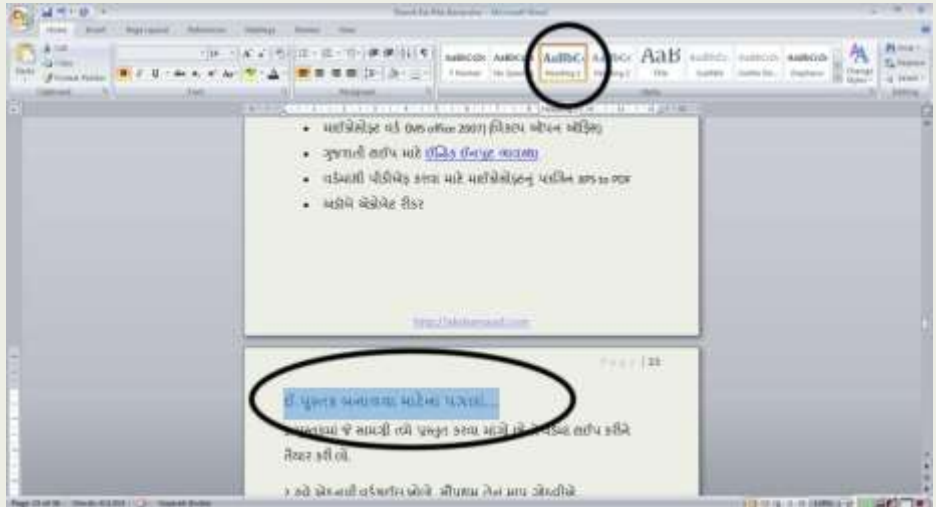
• માઈક્રોસોફ્ટ વર્ડ (MS office 2007) (વિકલ્પ ઓપન ઓફિસ)
• ગુજરાતી ટાઈપ માટે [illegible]
• વર્ડમાંથી પીડીએફ કરવા માટે માઈક્રોસોફ્ટનું પ્લગિન save as PDF
• એડોબ એક્રોબેટ રીડર

http://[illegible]

Page | 23

ઈ-પુસ્તક બનાવવા માટેના પગલાં...

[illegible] જે સામગ્રી તમે પ્રસ્તુત કરવા માંગો છો તે વર્ડમાં ટાઈપ કરીને તૈયાર કરી લો.

> હવે પ્રોગ્રામની વર્ડ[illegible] ખોલો. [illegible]